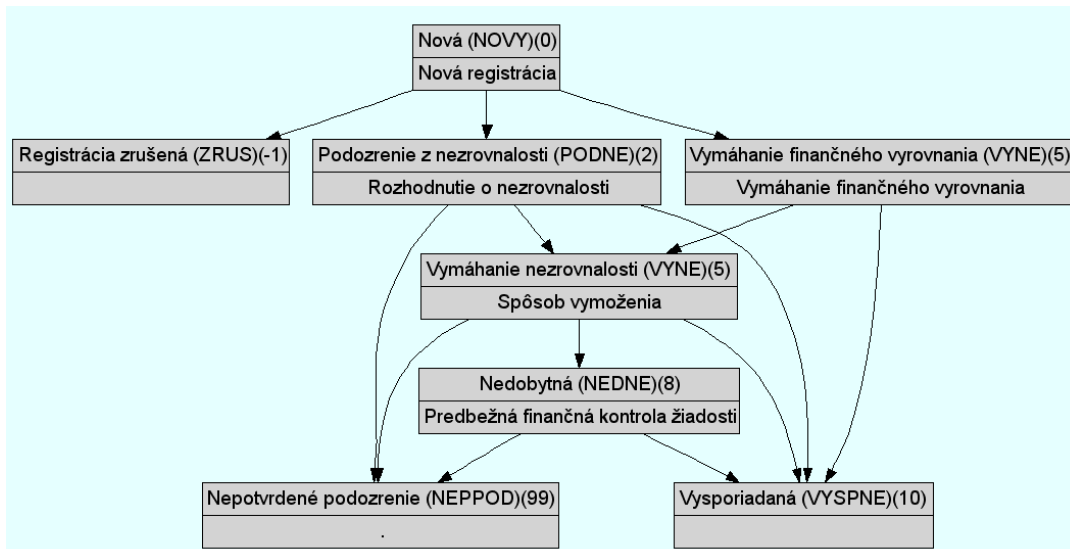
Nová (NOVY)(0)
Nová registrácia

Registrácia zrušená (ZRUS)(-1)

Podozrenie z nezrovnalosti (PODNE)(2)
Rozhodnutie o nezrovnalosti

Vymáhanie finančného vyrovnania (VYNE)(5)
Vymáhanie finančného vyrovnania

Vymáhanie nezrovnalosti (VYNE)(5)
Spôsob vymoženia

Nedobytná (NEDNE)(8)
Predbežná finančná kontrola žiadosti

Nepotvrdené podozrenie (NEPPOD)(99)
.

Vysporiadaná (VYSPNE)(10)